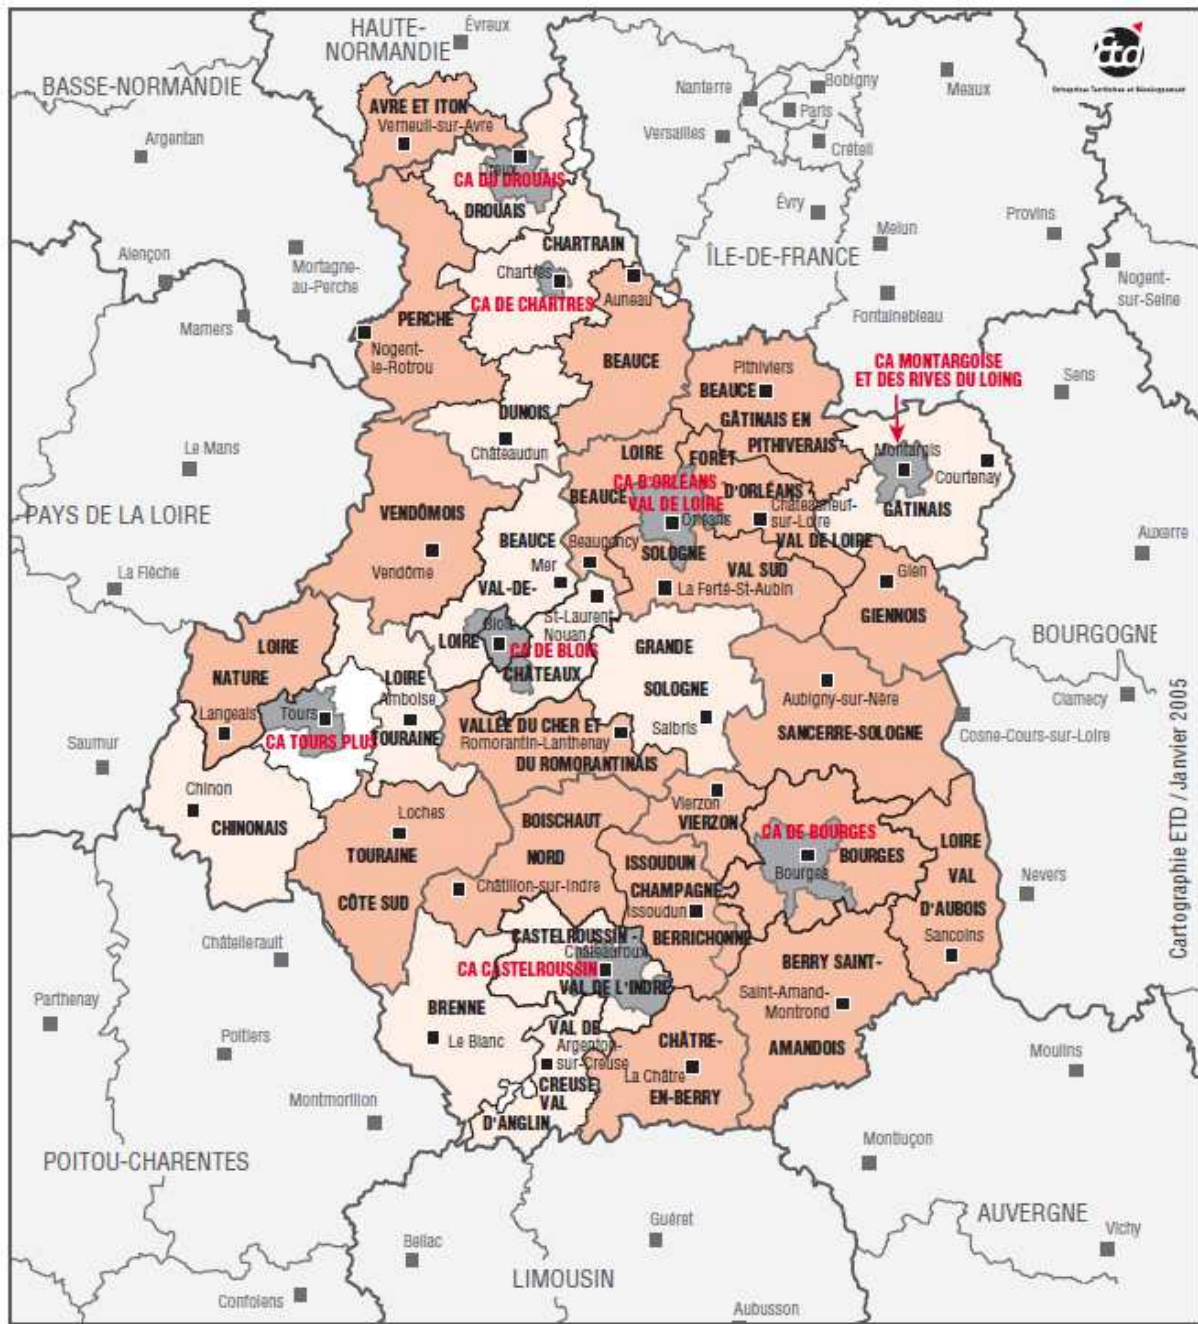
HAUTE-NORMANDIE
Évreux
etd
BASSE-NORMANDIE
AVRE ET ITON
Verneuil-sur-Avre
Nanterre
Bobigny
Meaux
Paris
Argentan
Versailles
Créteil
Dreux
CA DU DROUAIS
DROUAIS
Évry
Provins
Melun
CHARTRAIN
Alençon
Mortagne-au-Perche
Chartres
ÎLE-DE-FRANCE
Nogent-sur-Seine
CA DE CHARTRES
Auneau
Mamers
Fontainebleau
PERCHE
Nogent-le-Rotrou
BEAUCE
Pithiviers
CA MONTARGOISE ET DES RIVES DU LOING
Sens
BEAUCE
DUNOIS
GÂTINAIS EN PITHIVERAIS
Le Mans
Châteaudun
LOIRE
FORÊT
Montargis
Courtenay
CA D'ORLÉANS VAL DE LOIRE
BEAUCE
D'ORLÉANS
PAYS DE LA LOIRE
Orléans
Châteauneuf-sur-Loire
GÂTINAIS
VENDÔMOIS
BEAUCE
Beaugency
SOLOGNE
VAL DE LOIRE
Auxerre
Mer
VAL SUD
Gien
La Flèche
Vendôme
VAL-DE-
La Ferté-St-Aubin
St-Laurent-Nouan
GIENNOIS
Blois
BOURGOGNE
LOIRE
LOIRE
CA DE BLOIS
GRANDE
CHÂTEAUX
NATURE
LOIRE
SOLOGNE
Amboise
Aubigny-sur-Nère
Clamecy
Langeais
Tours
CA TOURS PLUS
TOURAINE
VALLÉE DU CHER ET
Salbris
Saumur
Romorantin-Lanthenay
SANCERRE-SOLOGNE
Cosne-Cours-sur-Loire
DU ROMORANTINAIS
Chinon
Loches
Vierzon
CHINONAIS
BOISCHAUT
VIERZON
CA DE BOURGES
LOIRE
TOURAINE
NORD
ISSOUDUN
BOURGES
Bourges
VAL
Nevers
Châtillon-sur-Indre
CHAMPAGNE
CÔTE SUD
Issoudun
D'AUBOIS
Châtellerault
CASTELROUSSIN -
Châteauroux
BERRICHONNE
Sancoins
CA CASTELROUSSIN
VAL DE L'INDRE
BERRY SAINT-
Parthenay
BRENNE
Saint-Amand-Montrond
Poitiers
Le Blanc
VAL DE
Argenton-sur-Creuse
CHÂTRE-
AMANDOIS
Moulins
CREUSE
La Châtre
Montmorillon
VAL
EN-BERRY
D'ANGLIN
POITOU-CHARENTES
Montluçon
AUVERGNE
Vichy
Guéret
Bellac
LIMOUSIN
Confolens
Aubusson
Cartographie ETD / Janvier 2005